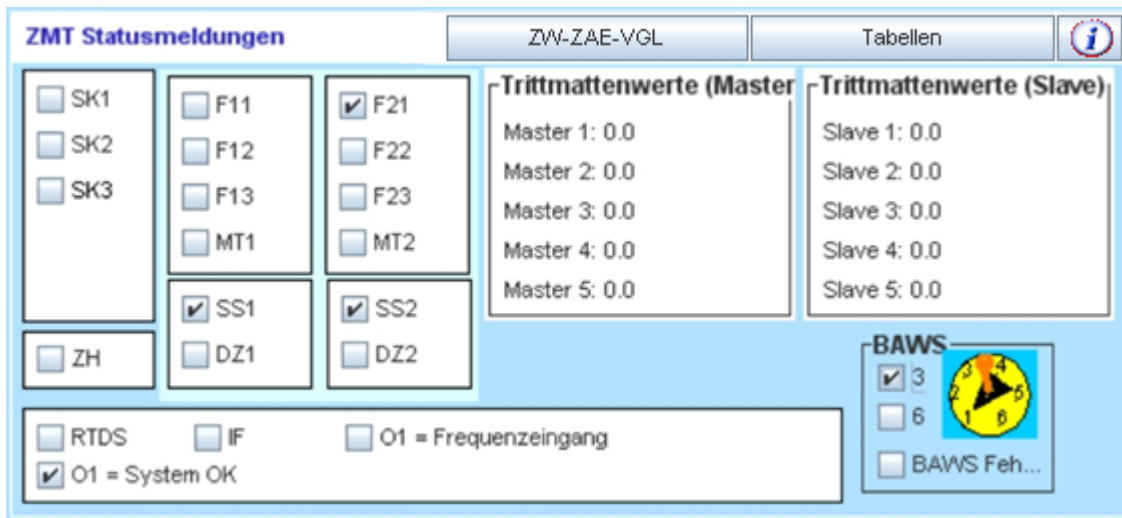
ZMT Statusmeldungen

ZW-ZAE-VGL

Tabellen

i

SK1

SK2

SK3

ZH

F11

F12

F13

MT1

SS1

DZ1

F21

F22

F23

MT2

SS2

DZ2

Trittmattenwerte (Master

Master 1: 0.0

Master 2: 0.0

Master 3: 0.0

Master 4: 0.0

Master 5: 0.0

Trittmattenwerte (Slave)

Slave 1: 0.0

Slave 2: 0.0

Slave 3: 0.0

Slave 4: 0.0

Slave 5: 0.0

BAWS

3

6

BAWS Feh...

3 4 2 5 1 6

RTDS

IF

O1 = Frequenzeingang

O1 = System OK